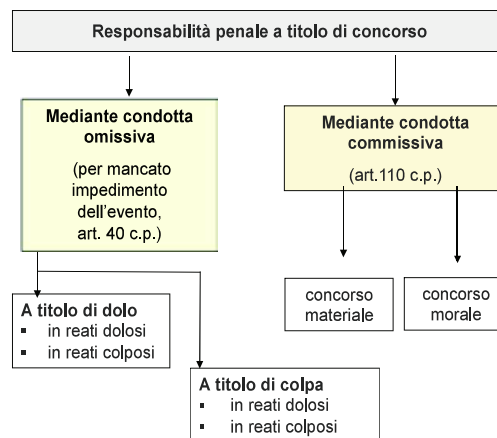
Responsabilità penale a titolo di concorso

Mediante condotta omissiva

(per mancato impedimento dell'evento, art. 40 c.p.)

Mediante condotta commissiva

(art.110 c.p.)

A titolo di dolo
- in reati dolosi
- in reati colposi

concorso materiale

concorso morale

A titolo di colpa
- in reati dolosi
- in reati colposi